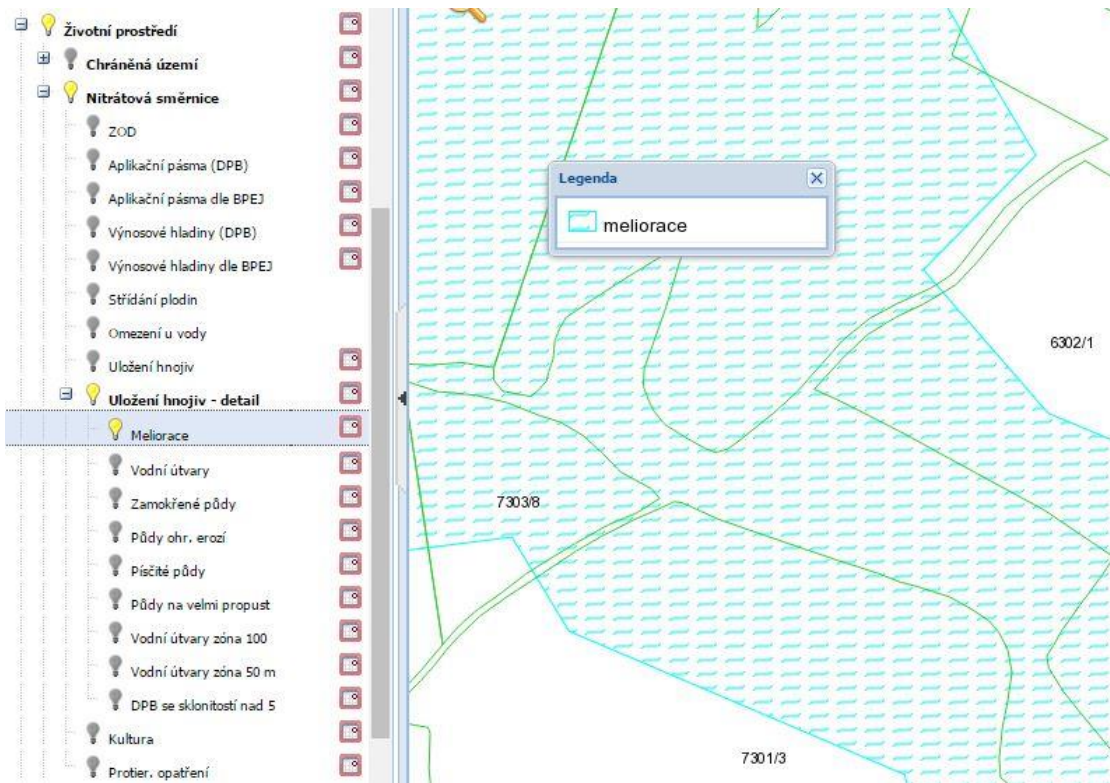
Životní prostředí
Chráněná území
Nitrátová směrnice
ZOD
Aplikační pásma (DPB)
Aplikační pásma dle BPEJ
Výnosové hladiny (DPB)
Výnosové hladiny dle BPEJ
Střídání plodin
Omezení u vody
Uložení hnojiv
Uložení hnojiv - detail
Meliorace
Vodní útvary
Zamokřené půdy
Půdy ohr. erozí
Písčité půdy
Půdy na velmi propust
Vodní útvary zóna 100
Vodní útvary zóna 50 m
DPB se sklonitostí nad 5
Kultura
Protier. opatření

Legenda
meliorace

6302/1
7303/8
7301/3